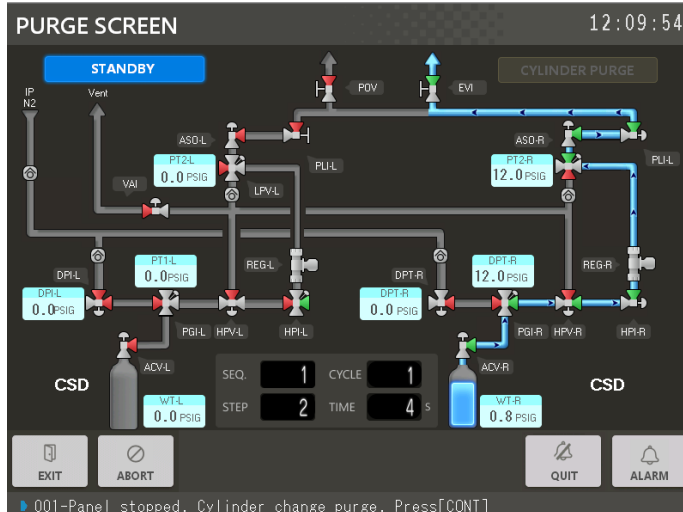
PURGE SCREEN

12:09:54

STANDBY

CYLINDER PURGE

IP
N2

Vent

POV

EVI

ASO-L

PLI-L

ASO-R

PLI-L

PT2-L
0.0 PSIG

LPV-L

PT2-R
12.0 PSIG

VAI

PT1-L
0.0 PSIG

REG-L

DPT-R

DPT-R
12.0 PSIG

REG-R

DPI-L

DPI-L
0.0 PSIG

PGI-L

HPV-L

HPI-L

DPT-R
0.0 PSIG

PGI-R

HPV-R

HPI-R

ACV-L

ACV-R

CSD

CSD

SEQ.
1

CYCLE
1

STEP
2

TIME
4 s

WT-L
0.0 PSIG

WT-R
0.8 PSIG

EXIT

ABORT

QUIT

ALARM

001-Panel stopped. Cylinder change purge. Press[CONT]